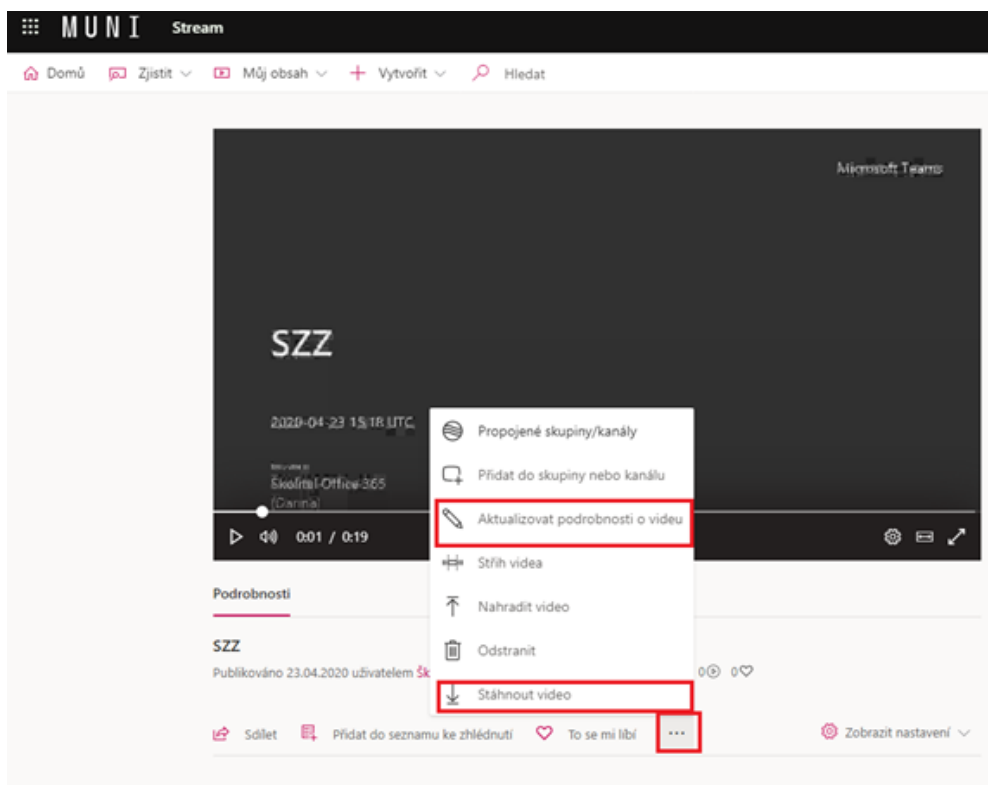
MUNI Stream

Domů Zjistit Můj obsah Vytvořit Hledat

Microsoft Teams

SZZ

2020-04-23 15:18 UTC

Školitel-Office 365
(Canna)

0:01 / 0:19

Propojené skupiny/kanály
Přidat do skupiny nebo kanálu
Aktualizovat podrobnosti o videu
Střih videa
Nahradit video
Odstranit
Stáhnout video

Podrobnosti

SZZ

Publikováno 23.04.2020 uživatelem Šk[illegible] 0 0

Sdílet Přidat do seznamu ke zhlédnutí To se mi líbí ...

Zobrazit nastavení